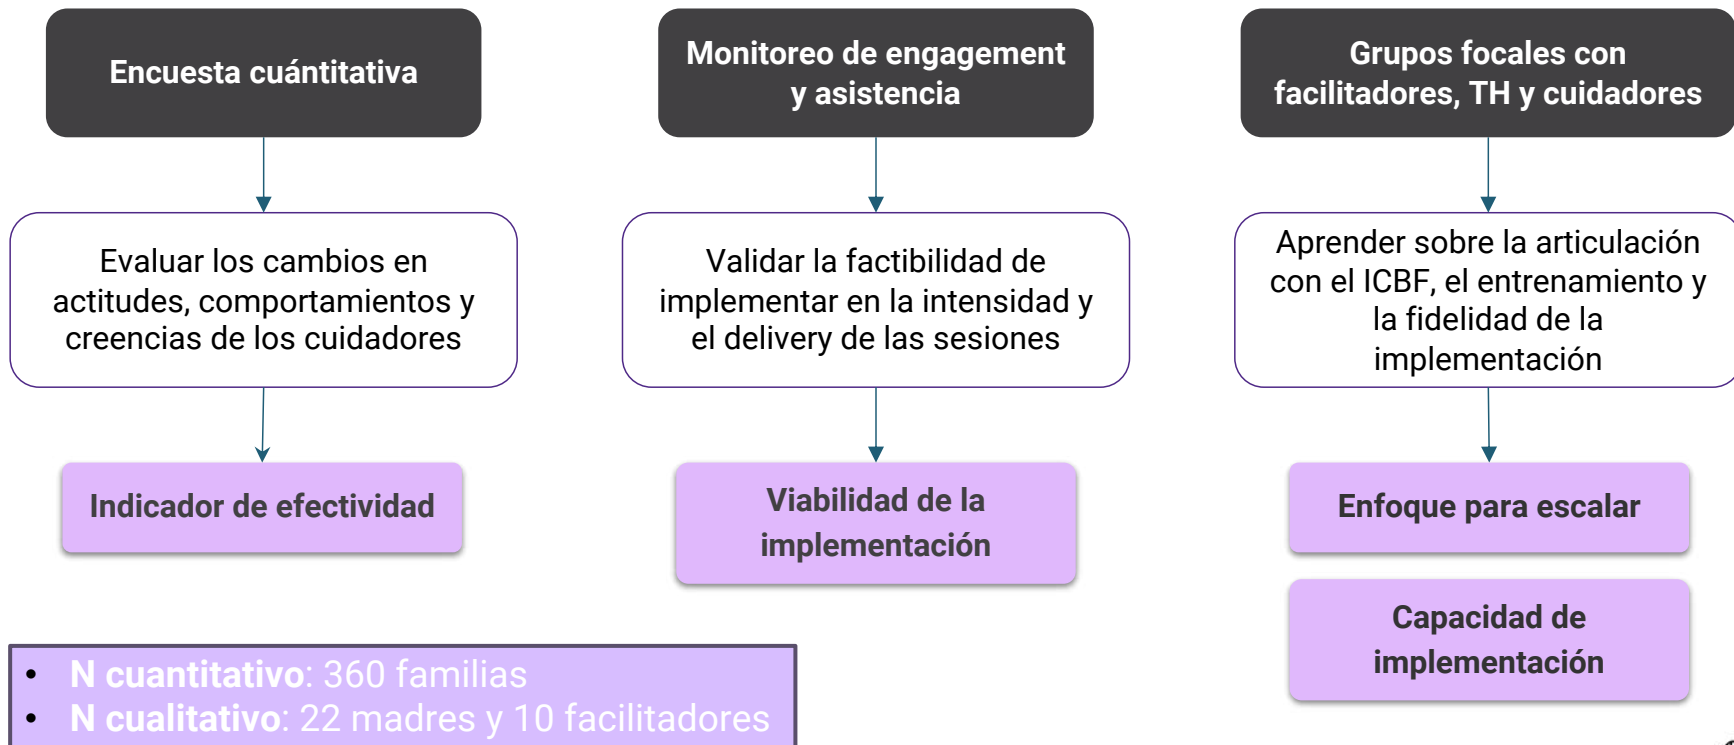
Encuesta cuántitativa

Evaluar los cambios en actitudes, comportamientos y creencias de los cuidadores

Indicador de efectividad

Monitoreo de engagement y asistencia

Validar la factibilidad de implementar en la intensidad y el delivery de las sesiones

Viabilidad de la implementación

Grupos focales con facilitadores, TH y cuidadores

Aprender sobre la articulación con el ICBF, el entrenamiento y la fidelidad de la implementación

Enfoque para escalar

Capacidad de implementación

- **N cuantitativo**: 360 familias
- **N cualitativo**: 22 madres y 10 facilitadores